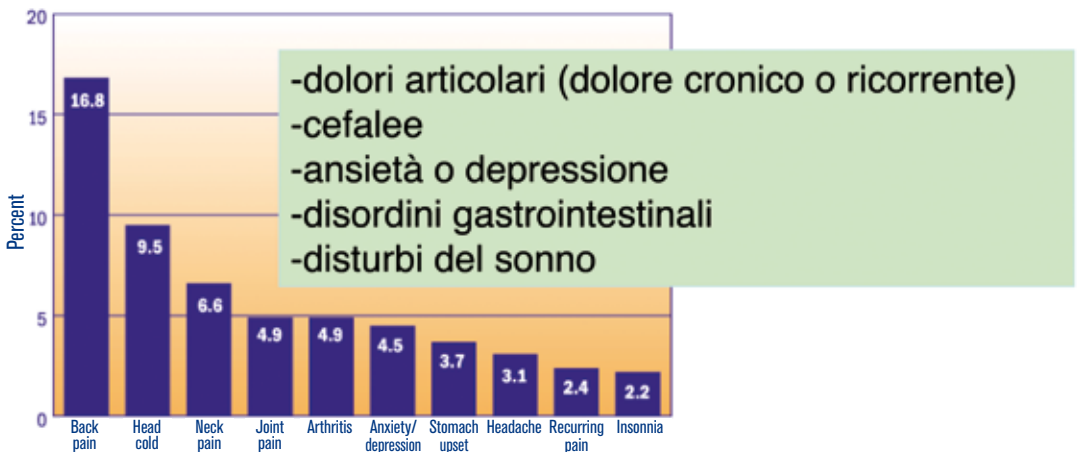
20

15

10

5

0

Percent

16.8
Back pain

9.5
Head cold

6.6
Neck pain

4.9
Joint pain

4.9
Arthritis

4.5
Anxiety/ depression

3.7
Stomach upset

3.1
Headache

2.4
Recurring pain

2.2
Insonnia

-dolori articolari (dolore cronico o ricorrente)
-cefalee
-ansietà o depressione
-disordini gastrointestinali
-disturbi del sonno